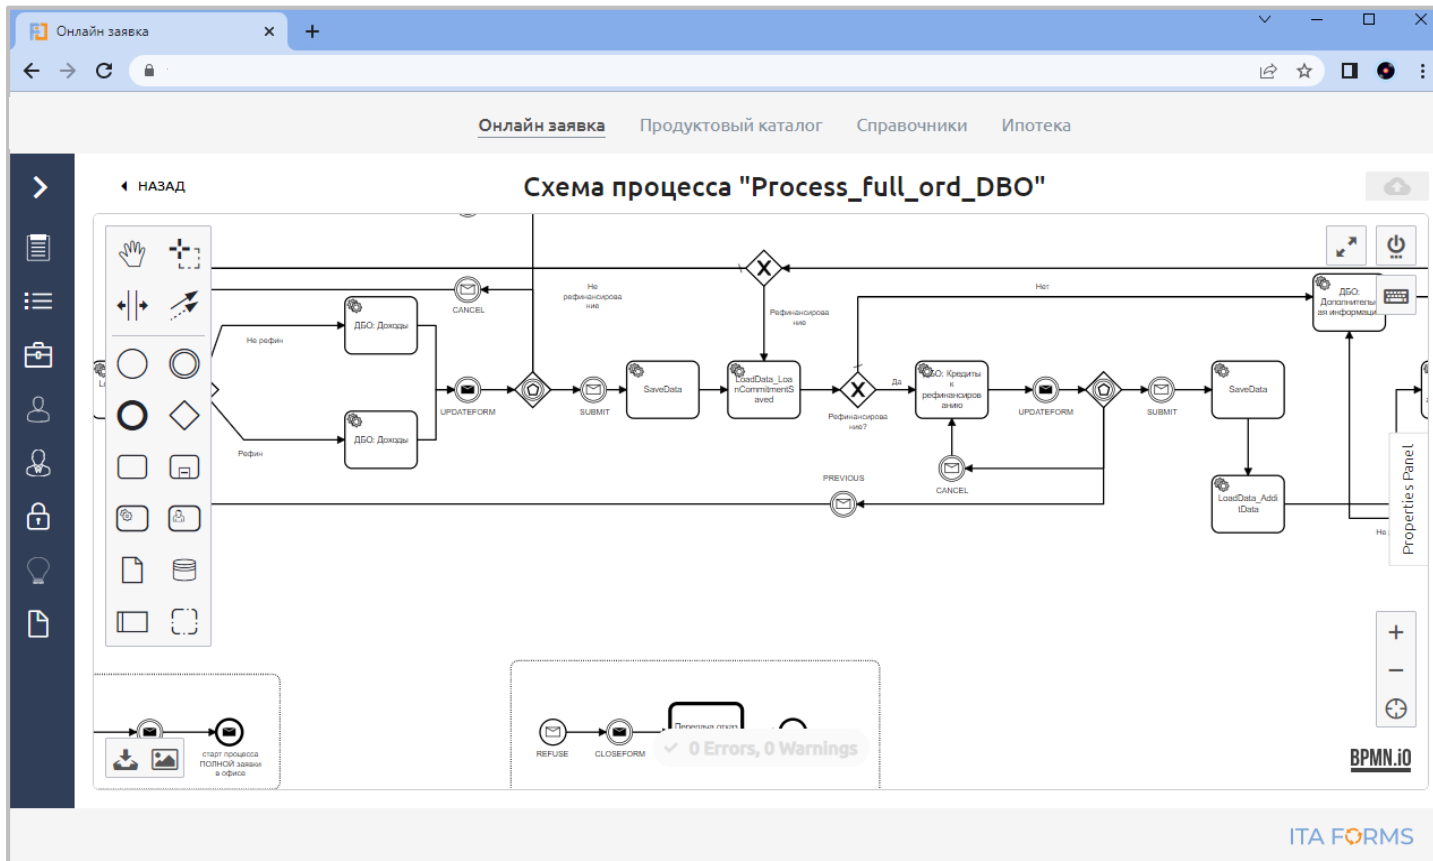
Онлайн заявка

Онлайн заявка Продуктовый каталог Справочники Ипотека

НАЗАД

Схема процесса "Process_full_ord_DBO"

CANCEL

Не рефинансирование

Рефинансирование

Нет

ДБО: Дополнительная информация

Не рефин

ДБО: Доходы

UPDATEFORM

SUBMIT

SaveData

LoadData_LoanCommitmentSaved

Да

ДБО: Кредиты к рефинансированию

UPDATEFORM

SUBMIT

SaveData

Рефинансирование?

Рефин

ДБО: Доходы

PREVIOUS

CANCEL

LoadData_AdditData

Не

Properties Panel

старт процесса ПОЛНОЙ заявки в офисе

REFUSE

CLOSEFORM

0 Errors, 0 Warnings

BPMN.iO

ITA FORMS